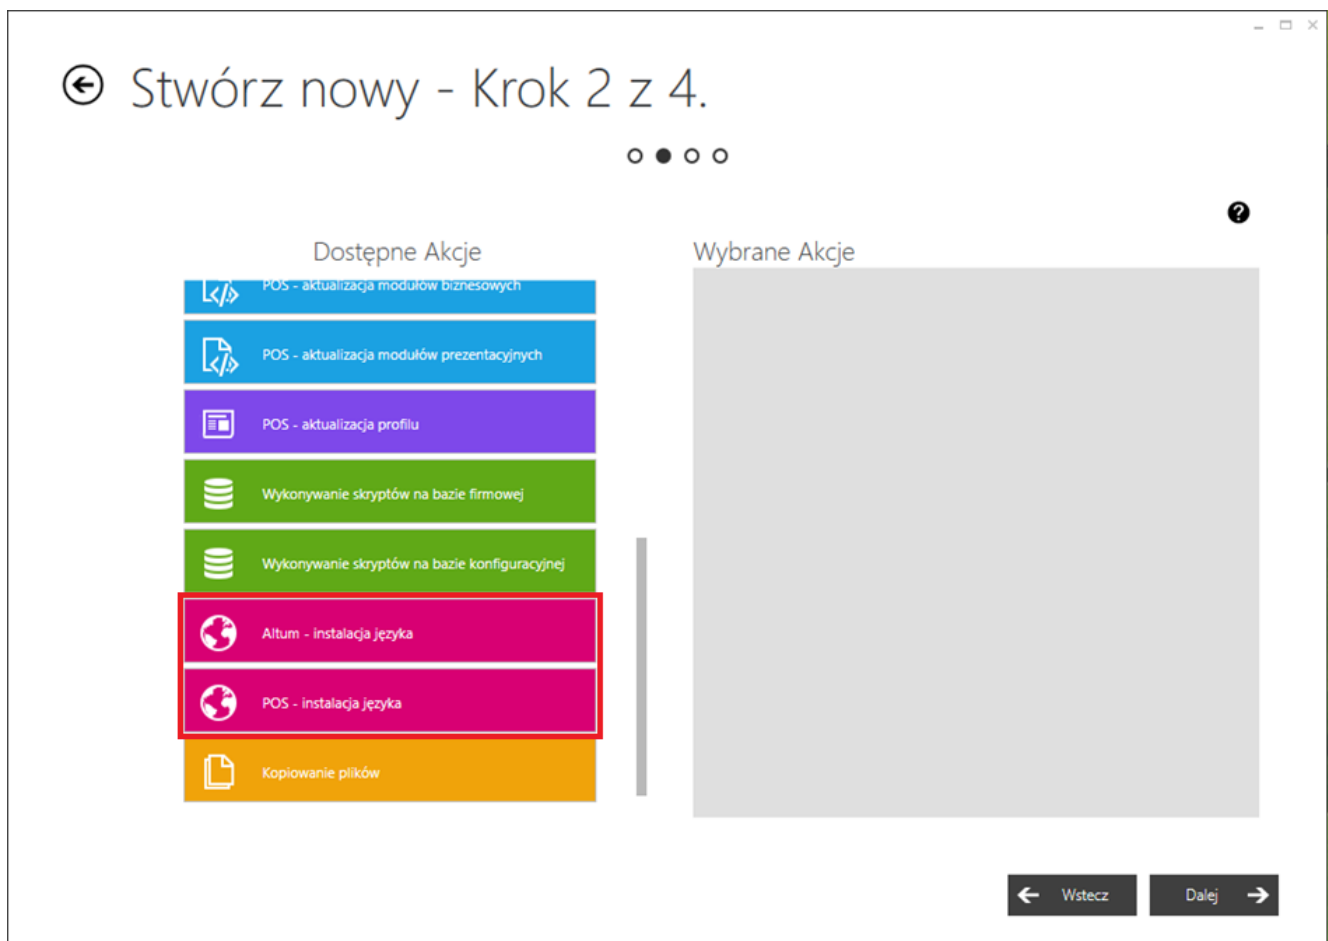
Stwórz nowy - Krok 2 z 4.

Dostępne Akcje

POS - aktualizacja modułów biznesowych

POS - aktualizacja modułów prezentacyjnych

POS - aktualizacja profilu

Wykonywanie skryptów na bazie firmowej

Wykonywanie skryptów na bazie konfiguracyjnej

Altum - instalacja języka

POS - instalacja języka

Kopiowanie plików

Wybrane Akcje

Wstecz

Dalej